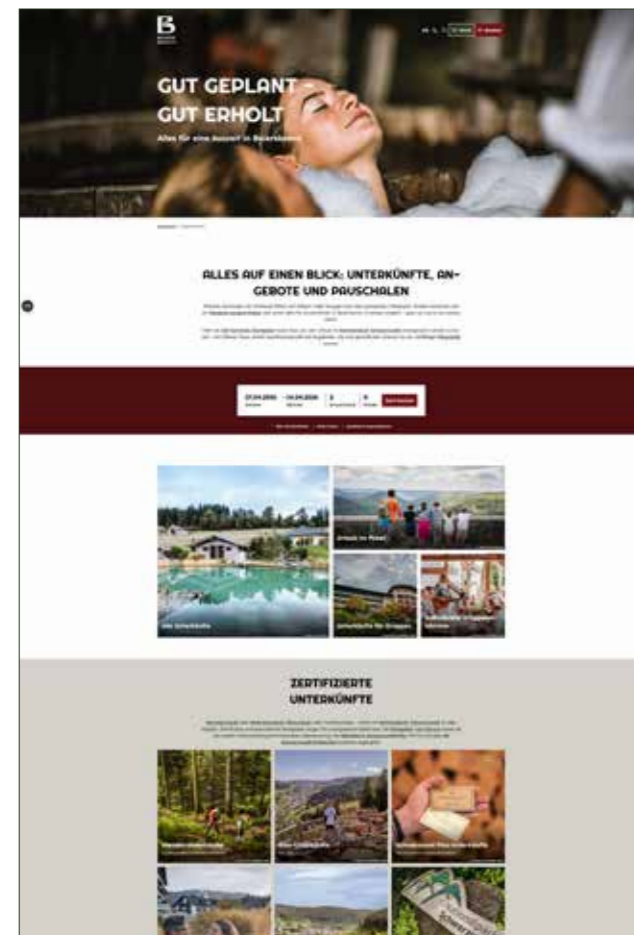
GUT GEPLANT – GUT ERHOLT

Alles für eine Auszeit in Baiersbronn

ALLES AUF EINEN BLICK: UNTERKÜNFTE, ANGEBOTE UND PAUSCHALEN

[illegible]

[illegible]

Alle Unterkünfte

Urlaub im Paket

Unterkünfte für Gruppen

ZERTIFIZIERTE UNTERKÜNFTE

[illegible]